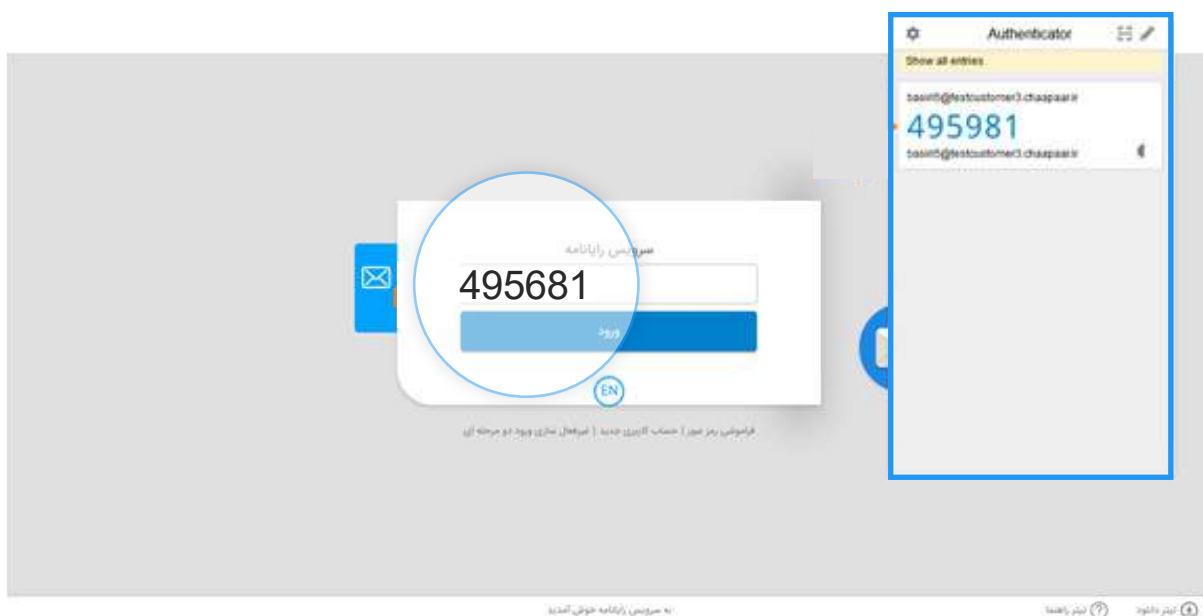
Authenticator

Show all entries

basiri5@testcustomer3.chaapaar.ir

495981

basiri5@testcustomer3.chaapaar.ir

سرویس رایانامه

495681

ورود

EN

فراموشی رمز عبور | حساب کاربری جدید | غیرفعال سازی ورود دو مرحله ای

به سرویس رایانامه خوش آمدید

لینک راهنما

لینک دانلود